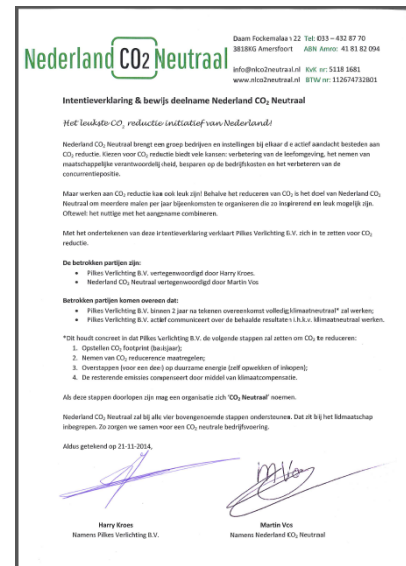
Nederland $CO_2$ Neutraal

Daam Fockemalaan 22 Tel: 033 – 432 87 70
3818KG Amersfoort ABN Amro: 41 81 82 094

info@nlco2neutraal.nl KvK nr: 5118 1681
www.nlco2neutraal.nl BTW nr: 112674732801

Intentieverklaring & bewijs deelname Nederland $CO_2$ Neutraal

Het leukste $CO_2$ reductie initiatief van Nederland!

Nederland $CO_2$ Neutraal brengt een groep bedrijven en instellingen bij elkaar die actief aandacht besteden aan $CO_2$ reductie. Kiezen voor $CO_2$ reductie biedt vele kansen: verbetering van de leefomgeving, het nemen van maatschappelijke verantwoordelijkheid, besparen op de bedrijfskosten en het verbeteren van de concurrentiepositie.

Maar werken aan $CO_2$ reductie kan ook leuk zijn! Behalve het reduceren van $CO_2$ is het doel van Nederland $CO_2$ Neutraal om meerdere malen per jaar bijeenkomsten te organiseren die zo inspirerend en leuk mogelijk zijn. Oftewel: het nuttige met het aangename combineren.

Met het ondertekenen van deze intentieverklaring verklaart Pilkes Verlichting B.V. zich in te zetten voor $CO_2$ reductie.

De betrokken partijen zijn:
• Pilkes Verlichting B.V. vertegenwoordigd door Harry Kroes.
• Nederland $CO_2$ Neutraal vertegenwoordigd door Martin Vos

Betrokken partijen komen overeen dat:
• Pilkes Verlichting B.V. binnen 2 jaar na tekenen overeenkomst volledig klimaatneutraal* zal werken;
• Pilkes Verlichting B.V. actief communiceert over de behaalde resultaten i.h.k.v. klimaatneutraal werken.

*Dit houdt concreet in dat Pilkes Verlichting B.V. de volgende stappen zal zetten om $CO_2$ te reduceren:
1. Opstellen $CO_2$ footprint (basisjaar);
2. Nemen van $CO_2$ reducerende maatregelen;
3. Overstappen (voor een deel) op duurzame energie (zelf opwekken of inkopen);
4. De resterende emissies compenseert door middel van klimaatcompensatie.

Als deze stappen doorlopen zijn mag een organisatie zich '$CO_2$ Neutraal' noemen.

Nederland $CO_2$ Neutraal zal bij alle vier bovengenoemde stappen ondersteunen. Dat zit bij het lidmaatschap inbegrepen. Zo zorgen we samen voor een $CO_2$ neutrale bedrijfsvoering.

Aldus getekend op 21-11-2014,

Harry Kroes
Namens Pilkes Verlichting B.V.

Martin Vos
Namens Nederland $CO_2$ Neutraal